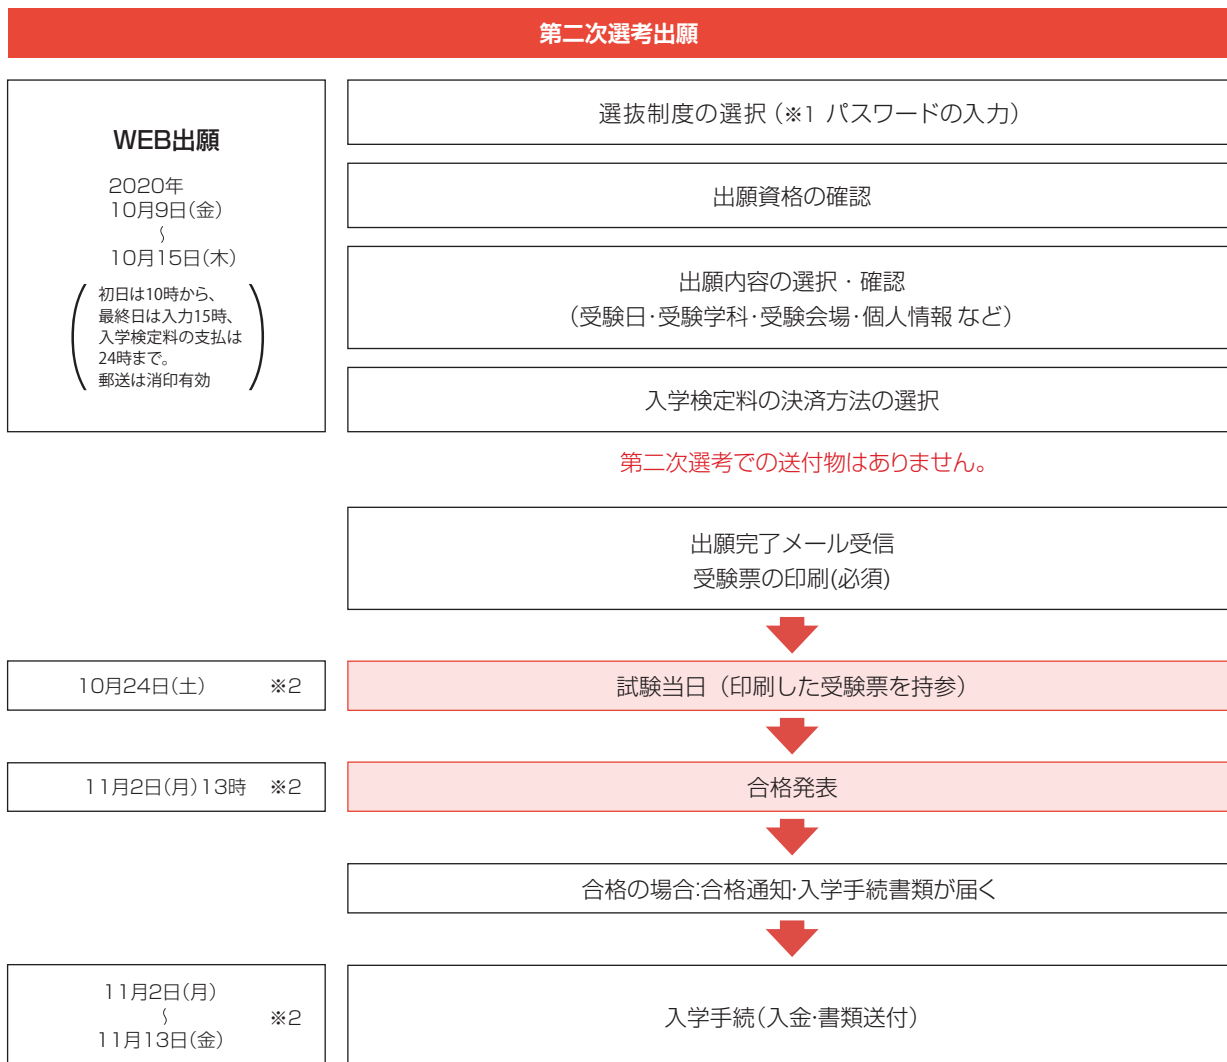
第二次選考出願

WEB出願

2020年
10月9日(金)
〜
10月15日(木)

初日は10時から、
最終日は入力15時、
入学検定料の支払は
24時まで。
郵送は消印有効

選抜制度の選択（※1 パスワードの入力）

出願資格の確認

出願内容の選択・確認
（受験日･受験学科･受験会場･個人情報 など）

入学検定料の決済方法の選択

第二次選考での送付物はありません。

出願完了メール受信
受験票の印刷(必須)

10月24日(土) ※2

試験当日（印刷した受験票を持参）

11月2日(月)13時 ※2

合格発表

合格の場合:合格通知･入学手続書類が届く

11月2日(月)
〜
11月13日(金) ※2

入学手続(入金･書類送付)